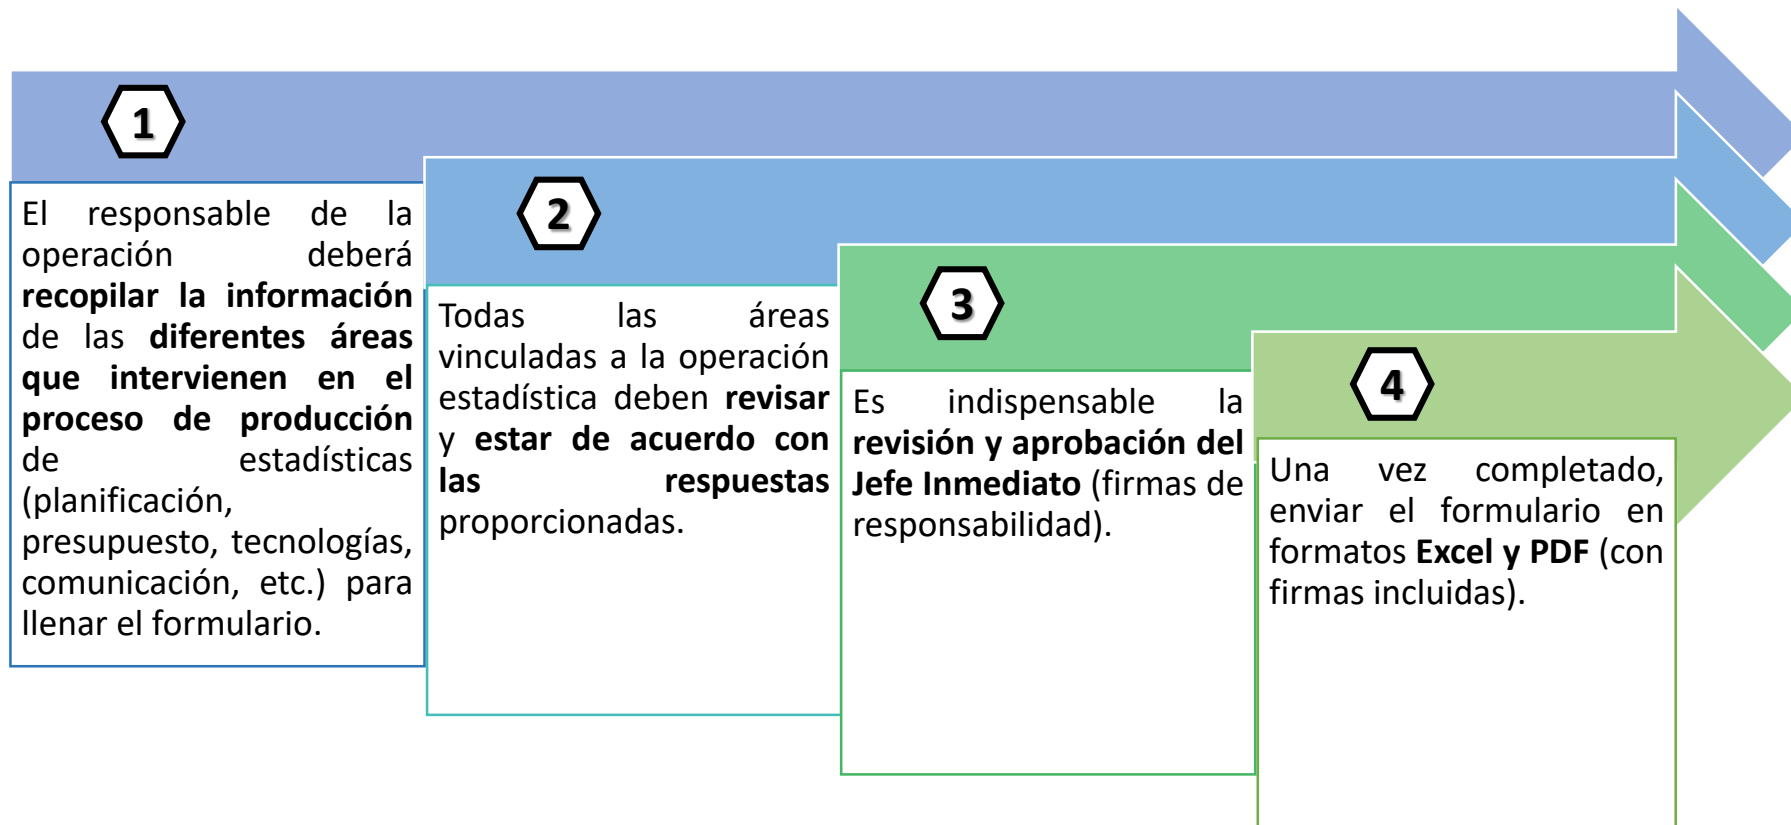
1

El responsable de la operación deberá recopilar la información de las diferentes áreas que intervienen en el proceso de producción de estadísticas (planificación, presupuesto, tecnologías, comunicación, etc.) para llenar el formulario.

2

Todas las áreas vinculadas a la operación estadística deben revisar y estar de acuerdo con las respuestas proporcionadas.

3

Es indispensable la revisión y aprobación del Jefe Inmediato (firmas de responsabilidad).

4

Una vez completado, enviar el formulario en formatos Excel y PDF (con firmas incluidas).